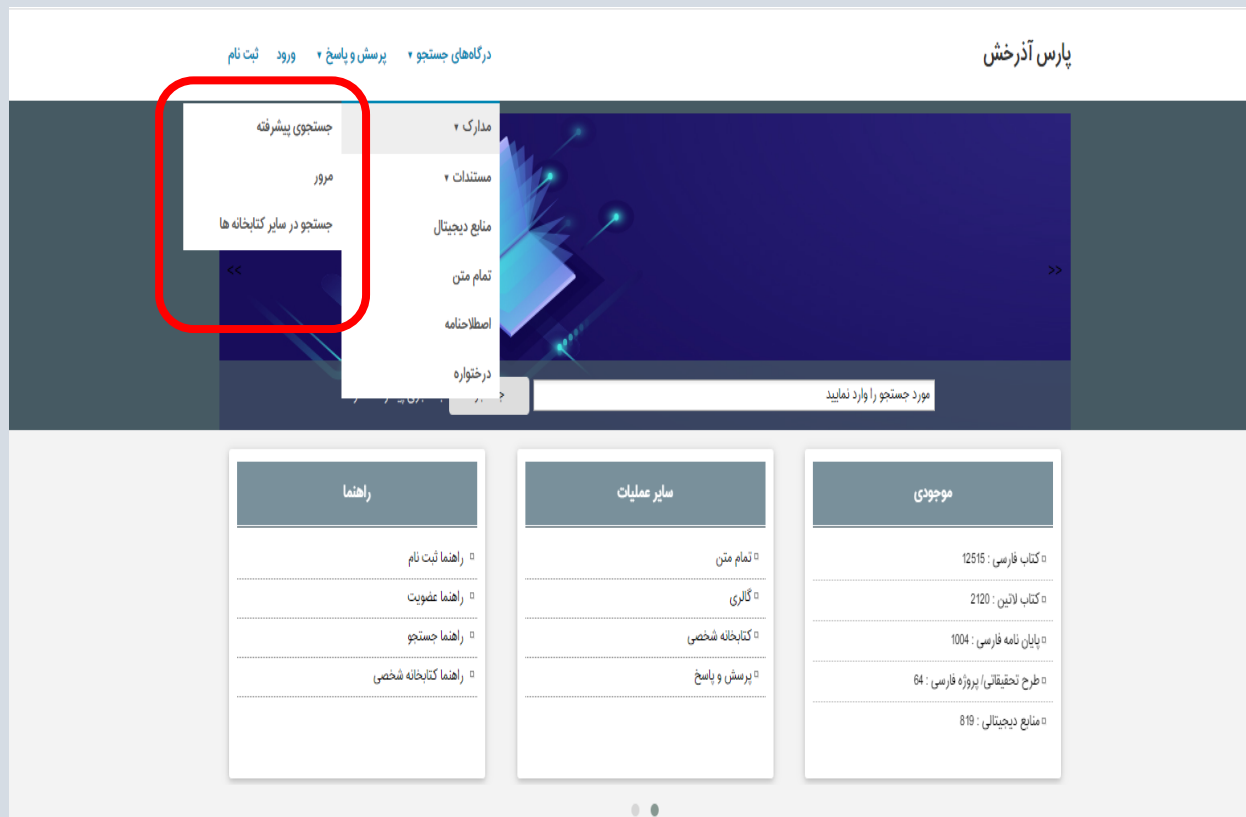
پارس آذرخش

درگاه‌های جستجو ▾   پرسش و پاسخ ▾   ورود   ثبت نام

مدارک ▾
مستندات ▾
منابع دیجیتال
تمام متن
اصطلاحنامه
درختواره

جستجوی پیشرفته
مرور
جستجو در سایر کتابخانه ها

<<
>>

مورد جستجو را وارد نمایید

موجودی
کتاب فارسی : 12515
کتاب لاتین : 2120
پایان نامه فارسی : 1004
طرح تحقیقاتی/ پروژه فارسی : 64
منابع دیجیتالی : 819

سایر عملیات
تمام متن
گالری
کتابخانه شخصی
پرسش و پاسخ

راهنما
راهنما ثبت نام
راهنما عضویت
راهنما جستجو
راهنما کتابخانه شخصی